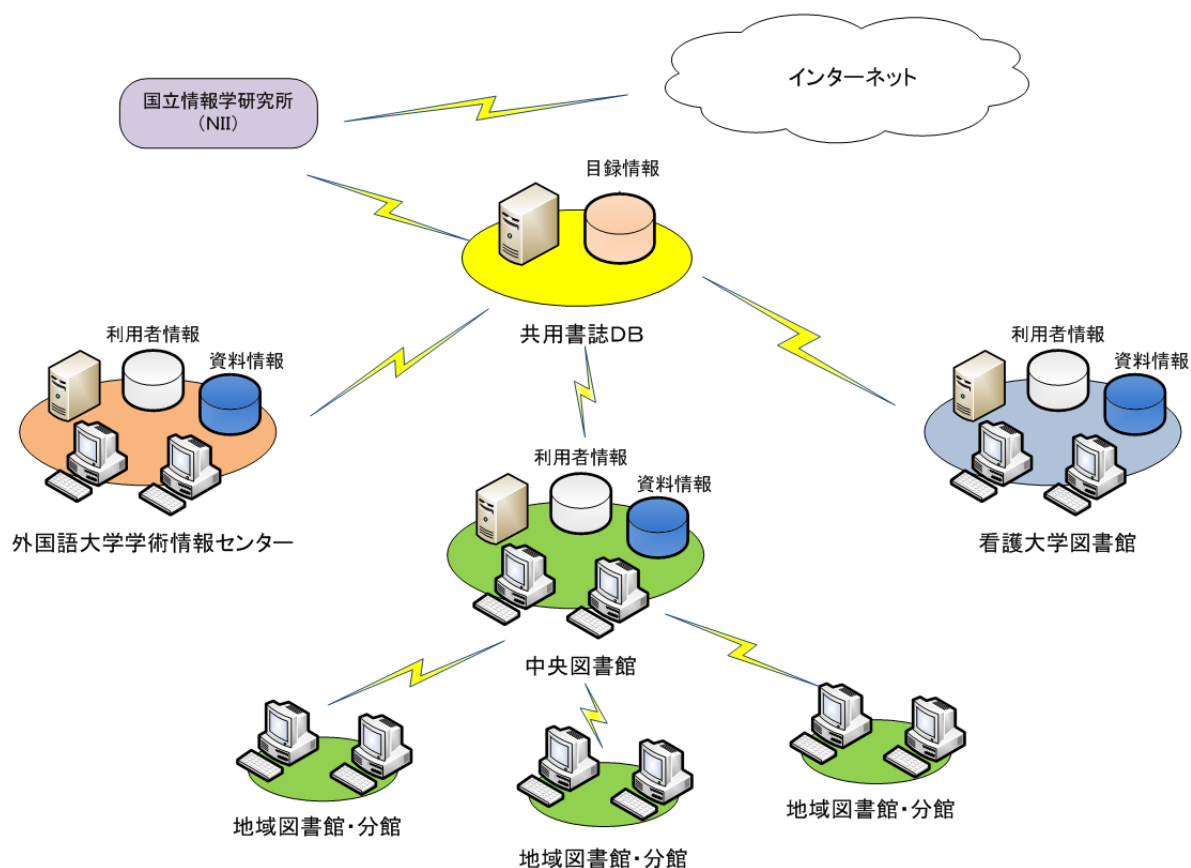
国立情報学研究所
（NII）

インターネット

目録情報

共用書誌DB

利用者情報
資料情報

外国語大学学術情報センター

利用者情報
資料情報

看護大学図書館

利用者情報
資料情報

中央図書館

地域図書館・分館

地域図書館・分館

地域図書館・分館